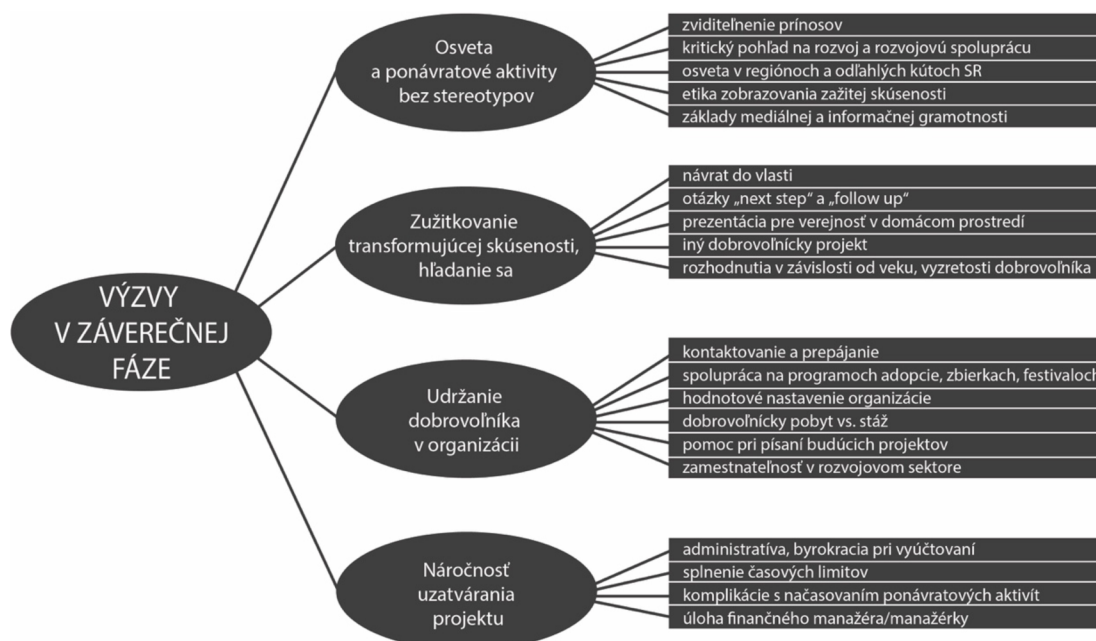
VÝZVY V ZÁVEREČNEJ FÁZE

Osveta a ponávratové aktivity bez stereotypov

zviditeľnenie prínosov
kritický pohľad na rozvoj a rozvojovú spoluprácu
osveta v regiónoch a odľahlých kútoch SR
etika zobrazovania zažitej skúsenosti
základy mediálnej a informačnej gramotnosti

Zužitkovanie transformujúcej skúsenosti, hľadanie sa

návrat do vlasti
otázky „next step“ a „follow up“
prezentácia pre verejnosť v domácom prostredí
iný dobrovoľnícky projekt
rozhodnutia v závislosti od veku, vyzretosti dobrovoľníka

Udržanie dobrovoľníka v organizácii

kontaktovanie a prepájanie
spolupráca na programoch adopcie, zbierkach, festivaloch
hodnotové nastavenie organizácie
dobrovoľnícky pobyt vs. stáž
pomoc pri písaní budúcich projektov
zamestnateľnosť v rozvojovom sektore

Náročnosť uzatvárania projektu

administratíva, byrokracia pri vyúčtovaní
splnenie časových limitov
komplikácie s načasovaním ponávratových aktivít
úloha finančného manažéra/manažérky